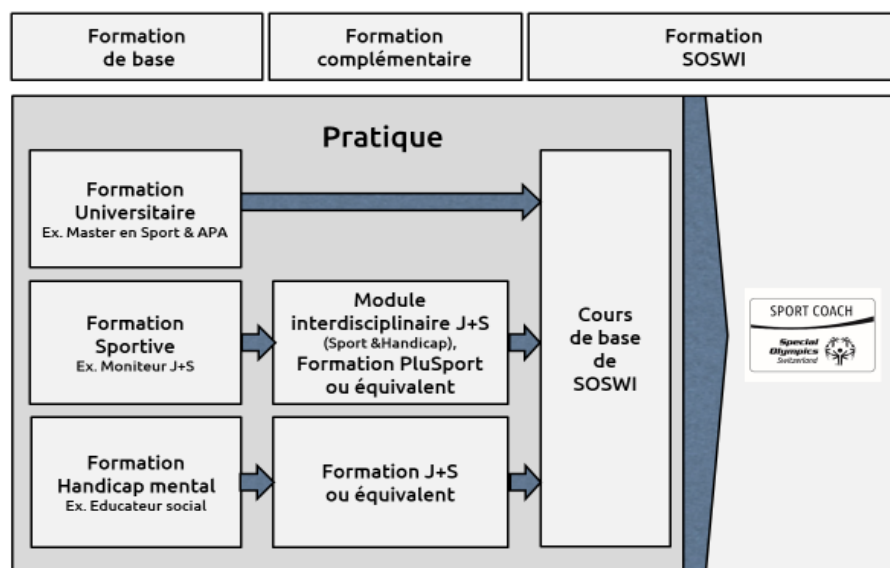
Formation de base

Formation complémentaire

Formation SOSWI

Pratique

Formation Universitaire
Ex. Master en Sport & APA

Formation Sportive
Ex. Moniteur J+S

Module interdisciplinaire J+S
(Sport &Handicap),
Formation PluSport ou équivalent

Formation Handicap mental
Ex. Educateur social

Formation J+S ou équivalent

Cours de base de SOSWI

SPORT COACH
Special Olympics Switzerland